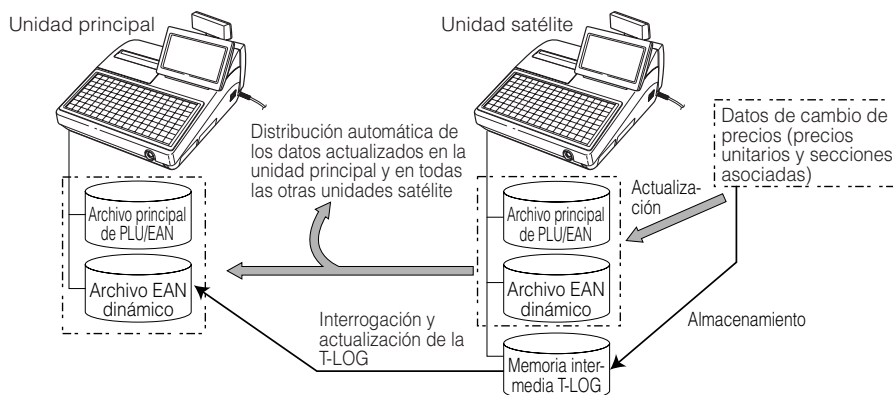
Unidad principal

Unidad satélite

Distribución automática de los datos actualizados en la unidad principal y en todas las otras unidades satélite

Datos de cambio de precios (precios unitarios y secciones asociadas)

Actualización

Archivo principal de PLU/EAN

Archivo EAN dinámico

Archivo principal de PLU/EAN

Archivo EAN dinámico

Interrogación y actualización de la T-LOG

Almacenamiento

Memoria intermedia T-LOG